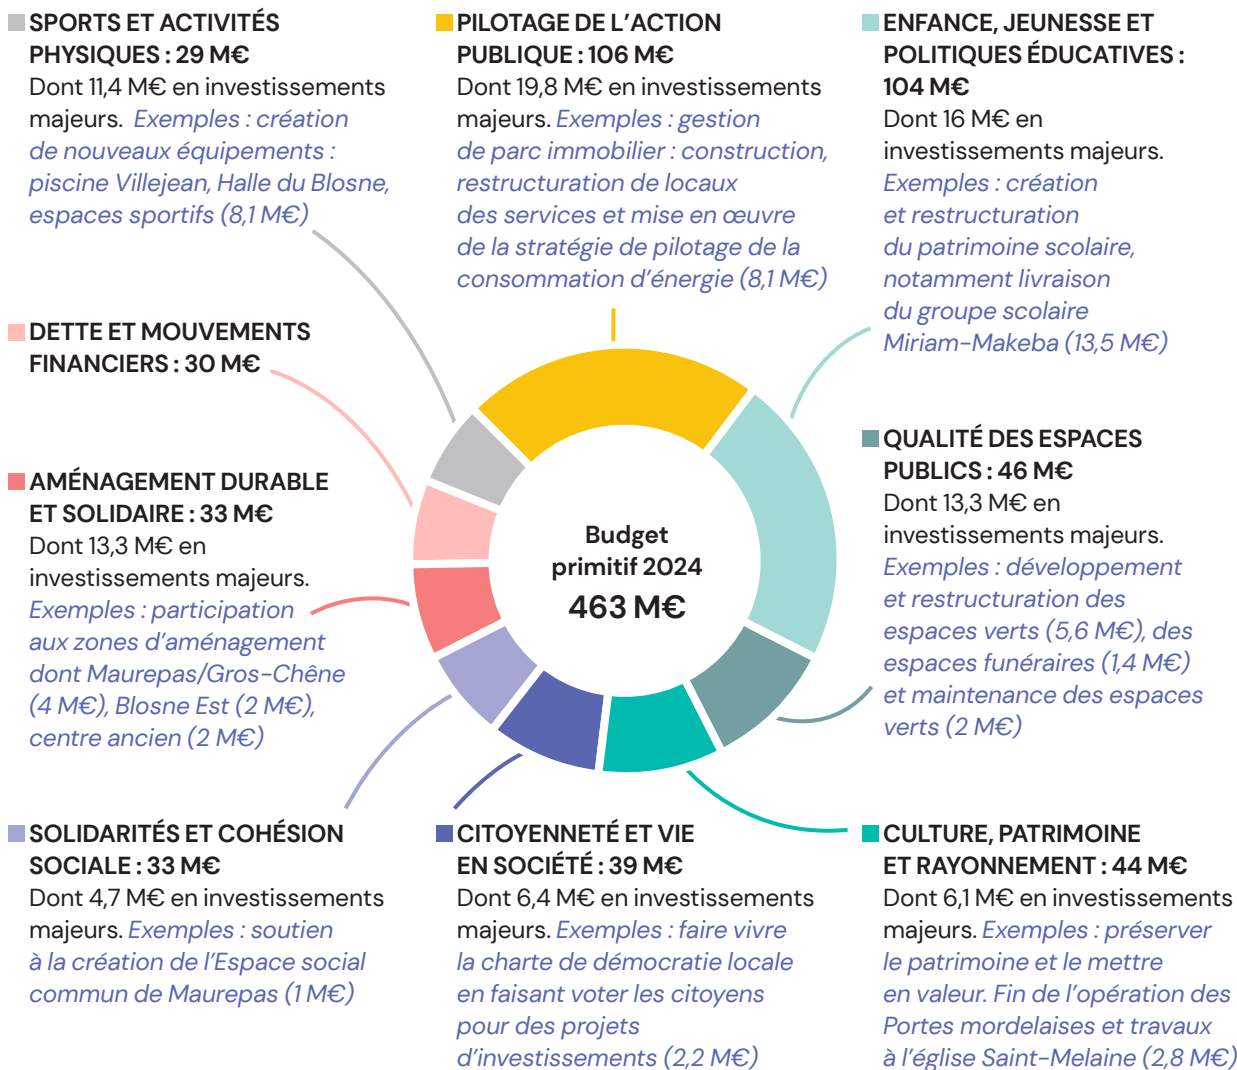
SPORTS ET ACTIVITÉS PHYSIQUES : 29 M€
Dont 11,4 M€ en investissements majeurs. Exemples : création de nouveaux équipements : piscine Villejean, Halle du Blosne, espaces sportifs (8,1 M€)

PILOTAGE DE L'ACTION PUBLIQUE : 106 M€
Dont 19,8 M€ en investissements majeurs. Exemples : gestion de parc immobilier : construction, restructuration de locaux des services et mise en œuvre de la stratégie de pilotage de la consommation d'énergie (8,1 M€)

ENFANCE, JEUNESSE ET POLITIQUES ÉDUCATIVES : 104 M€
Dont 16 M€ en investissements majeurs. Exemples : création et restructuration du patrimoine scolaire, notamment livraison du groupe scolaire Miriam-Makeba (13,5 M€)

DETTE ET MOUVEMENTS FINANCIERS : 30 M€

AMÉNAGEMENT DURABLE ET SOLIDAIRE : 33 M€
Dont 13,3 M€ en investissements majeurs. Exemples : participation aux zones d'aménagement dont Maurepas/Gros-Chêne (4 M€), Blosne Est (2 M€), centre ancien (2 M€)

Budget primitif 2024
463 M€

QUALITÉ DES ESPACES PUBLICS : 46 M€
Dont 13,3 M€ en investissements majeurs. Exemples : développement et restructuration des espaces verts (5,6 M€), des espaces funéraires (1,4 M€) et maintenance des espaces verts (2 M€)

SOLIDARITÉS ET COHÉSION SOCIALE : 33 M€
Dont 4,7 M€ en investissements majeurs. Exemples : soutien à la création de l'Espace social commun de Maurepas (1 M€)

CITOYENNETÉ ET VIE EN SOCIÉTÉ : 39 M€
Dont 6,4 M€ en investissements majeurs. Exemples : faire vivre la charte de démocratie locale en faisant voter les citoyens pour des projets d'investissements (2,2 M€)

CULTURE, PATRIMOINE ET RAYONNEMENT : 44 M€
Dont 6,1 M€ en investissements majeurs. Exemples : préserver le patrimoine et le mettre en valeur. Fin de l'opération des Portes mordelaises et travaux à l'église Saint-Melaine (2,8 M€)